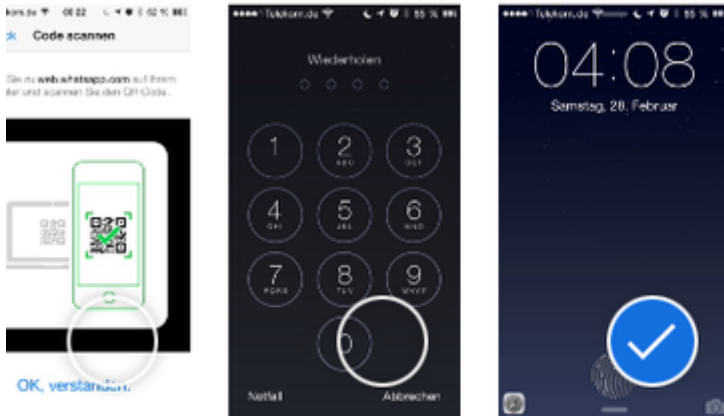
kom.de 06:02 62 %
Code scannen

Sie zu web.whatsapp.com auf Ihrem ter und scannen Sie den QR-Code.

OK, verstanden.

Telekom.de 55 %
Wiederholen
1
2 ABC
3 DEF
4 GHI
5 JKL
6 MNO
7 PQRS
8 TUV
9 WXYZ
0
Notfall
Abbrechen

Telekom.de 55 %
04:08
Samstag, 28. Februar